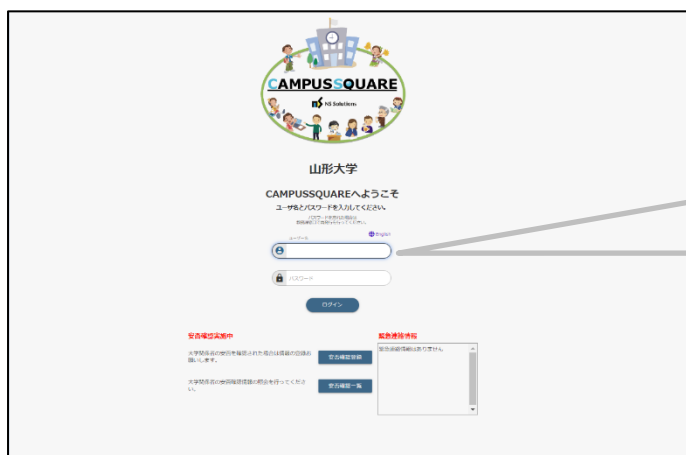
CAMPUSSQUARE

NS Solutions

山形大学

CAMPUSSQUAREへようこそ

ユーザ名とパスワードを入力してください。

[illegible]

English

ユーザ名

パスワード

ログイン

安否確認実施中

大学関係者の安否を確認された場合は情報の登録お願いします。

安否確認登録

大学関係者の安否確認情報の照会を行ってください。

安否確認一覧

緊急連絡情報

緊急連絡情報はありません。